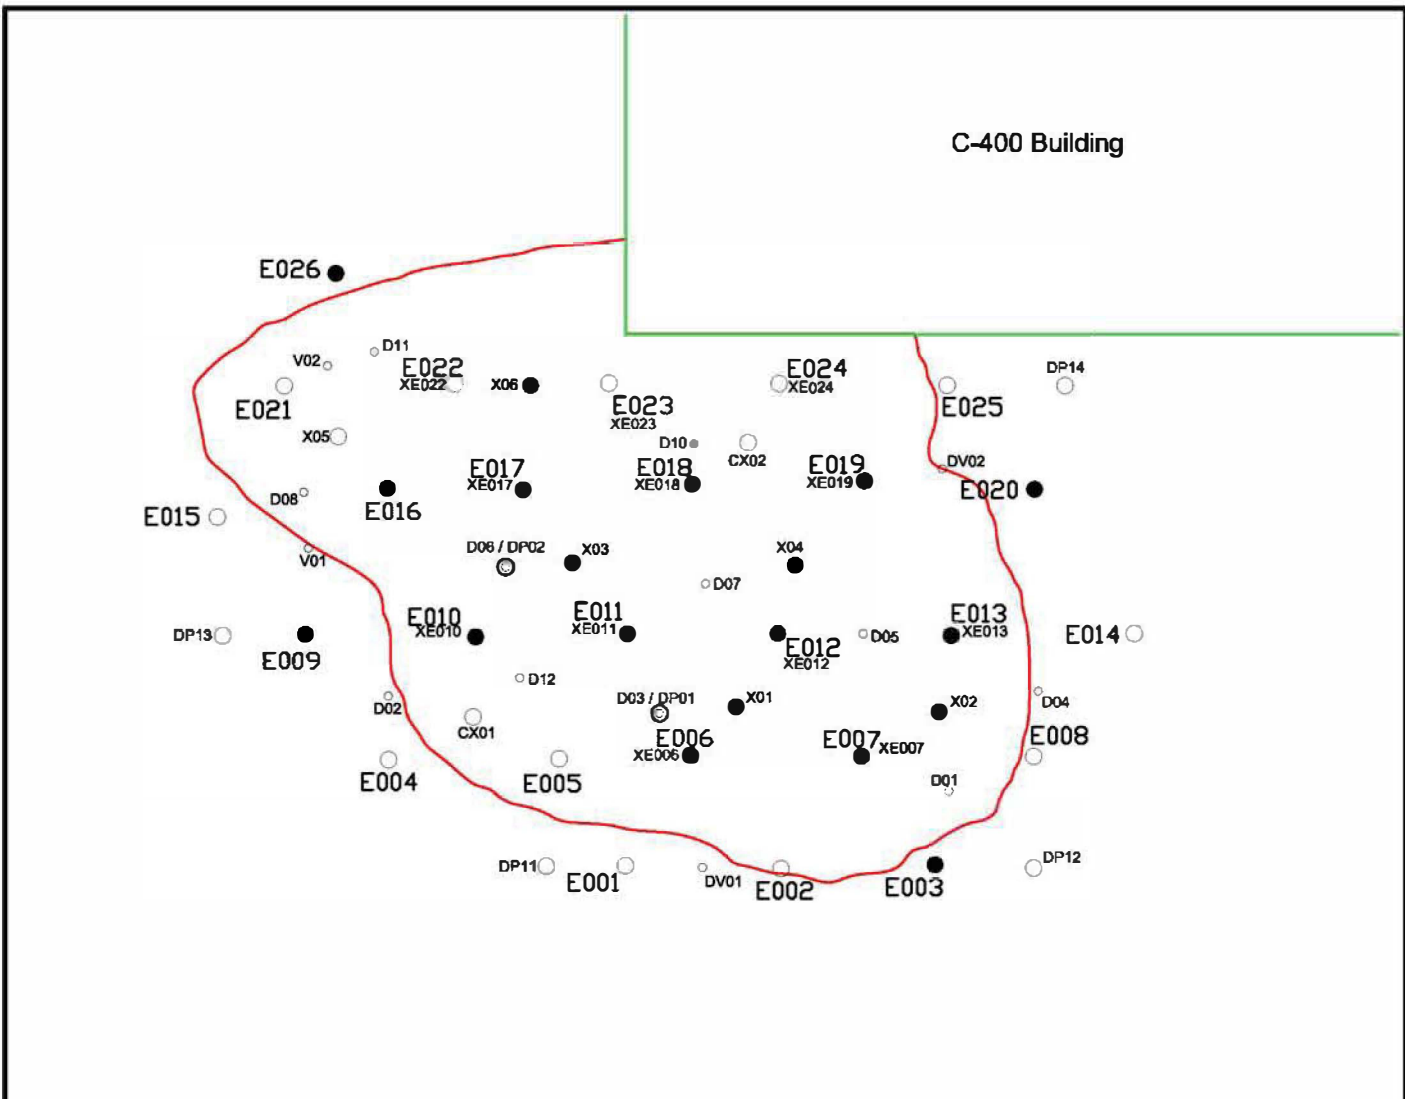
C-400 Building

E026

D11
V02
E022
XE022
X06
E024
XE024
DP14
E021
E023
XE023
E025
X05
D10
CX02
E017
XE017
E018
XE018
E019
XE019
DV02
E020
D08
E016
E015
D06 / DP02
X03
X04
V01
D07
E010
XE010
E011
XE011
E013
XE013
DP13
E009
E012
XE012
D05
E014
D12
D03 / DP01
X01
X02
D04
D02
CX01
E006
XE006
E007
XE007
E008
E004
E005
D01
DP11
E001
DV01
E002
E003
DP12